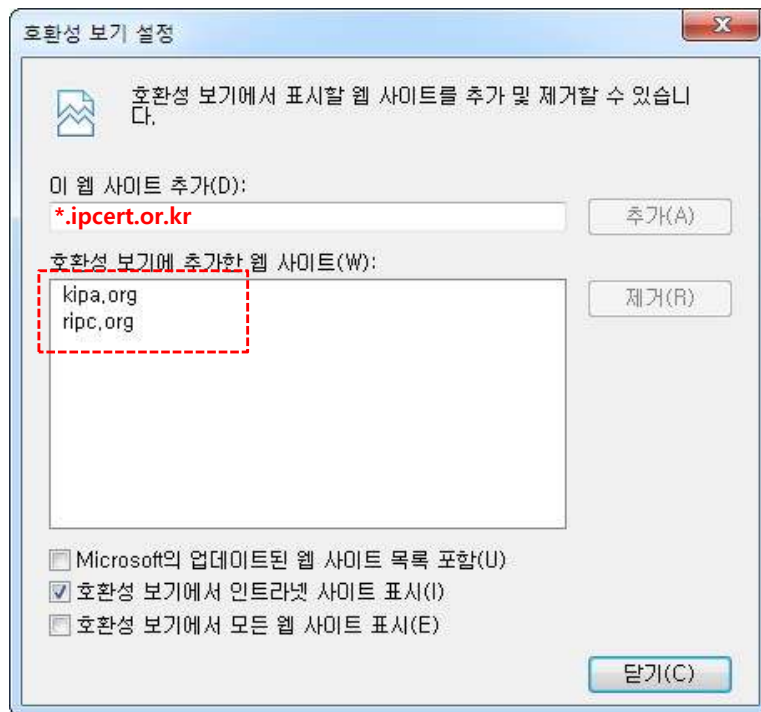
호환성 보기 설정

호환성 보기에서 표시할 웹 사이트를 추가 및 제거할 수 있습니다.

이 웹 사이트 추가(D):

*.ipcert.or.kr

추가(A)

호환성 보기에 추가한 웹 사이트(W):

kipa.org
ripc.org

제거(R)

Microsoft의 업데이트된 웹 사이트 목록 포함(U)
호환성 보기에서 인트라넷 사이트 표시(I)
호환성 보기에서 모든 웹 사이트 표시(E)

닫기(C)